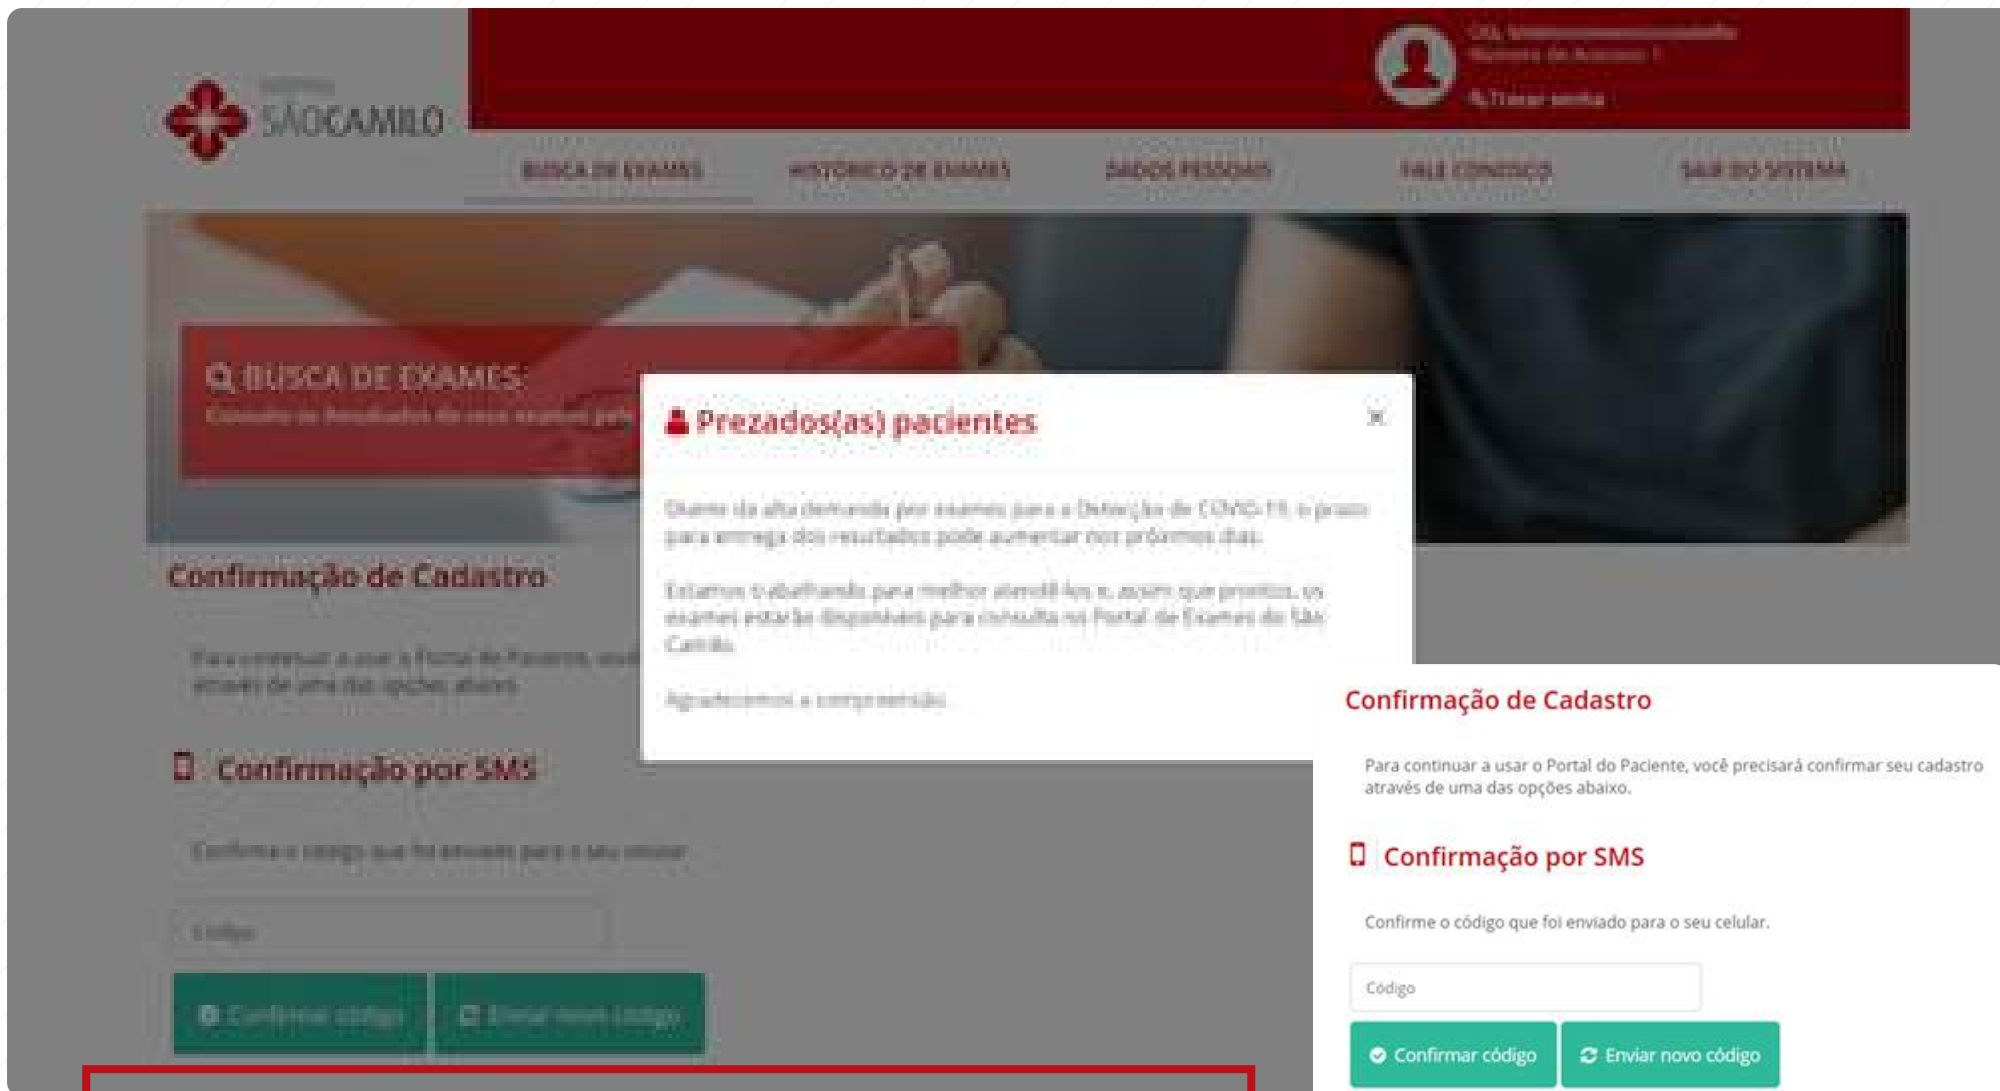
HOSPITAL
SÃO CAMILO

CPF: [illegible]
Número de Acessos: 1
Trocar senha

BUSCA DE EXAMES
HISTÓRICO DE EXAMES
DADOS PESSOAIS
FALE CONOSCO
SAIR DO SISTEMA

BUSCA DE EXAMES
Consulte os Resultados de seus exames pelo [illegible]

Prezados(as) pacientes

×

Diante da alta demanda por exames para a Detecção de COVID-19, o prazo para entrega dos resultados pode aumentar nos próximos dias.

Estamos trabalhando para melhor atendê-los e, assim que prontos, os exames estarão disponíveis para consulta no Portal de Exames do São Camilo.

Agradecemos a compreensão.

Confirmação de Cadastro

Para continuar a usar o Portal do Paciente, você precisará confirmar seu cadastro através de uma das opções abaixo.

Confirmação por SMS

Confirme o código que foi enviado para o seu celular.

Código

Confirmar código
Enviar novo código

Confirmação de Cadastro

Para continuar a usar o Portal do Paciente, você precisará confirmar seu cadastro através de uma das opções abaixo.

Confirmação por SMS

Confirme o código que foi enviado para o seu celular.

Código

Confirmar código
Enviar novo código